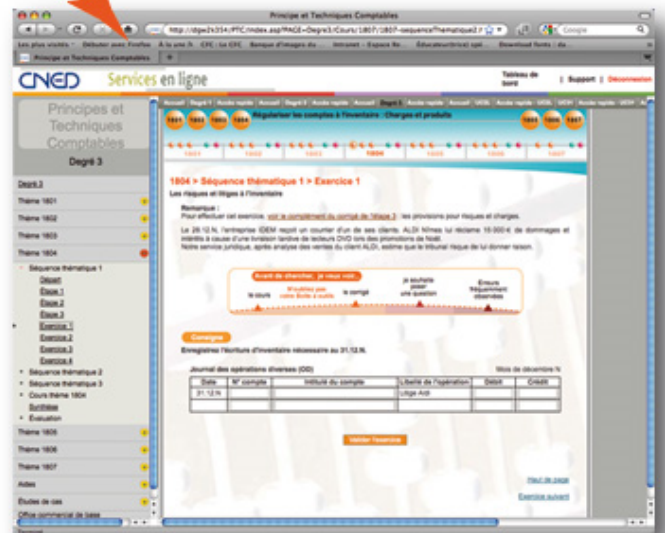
Principe et Techniques Comptables

http://dgw2k334/PTC/index.asp?PAGE=Degre3/Cours/1807/1807-sequenceThematique2.ł

Google

Les plus visités Débuter avec Firefox À la une À CFC - Le CFC Banque d'images du... Intranet - Espace Ro... Éducateur(trice) spé... Download fonts | da...

Principe et Techniques Comptables

CNED Services en ligne

Tableau de bord | Support | Déconnexion

Principes et Techniques Comptables

Degré 3

Degré 3

Thème 1801

Thème 1802

Thème 1803

Thème 1804

Séquence thématique 1

Départ

Étape 1

Étape 2

Étape 3

Exercice 1

Exercice 2

Exercice 3

Exercice 4

Séquence thématique 2

Séquence thématique 3

Cours thème 1804

Synthèse

Évaluation

Thème 1805

Thème 1806

Thème 1807

Aides

Études de cas

Office commercial de base

Accueil Degré 1 Accès rapide Accueil Degré 2 Accès rapide Accueil Degré 3 Accès rapide Accueil UE05 Accès rapide UE09 Accès rapide UE09

1801 1802 1803 1804 Régulariser les comptes à l'inventaire : Charges et produits 1805 1806 1807

1801 1802 1803 1804 1805 1806 1807

1804 > Séquence thématique 1 > Exercice 1

Les risques et litiges à l'inventaire

Remarque :
Pour effectuer cet exercice, voir le complément du corrigé de l'étape 3 : les provisions pour risques et charges.

Le 28.12.N, l'entreprise IDEM reçoit un courrier d'un de ses clients, ALDI Nîmes lui réclame 15 000 € de dommages et intérêts à cause d'une livraison tardive de lecteurs DVD lors des promotions de Noël.
Notre service juridique, après analyse des ventes du client ALDI, estime que le tribunal risque de lui donner raison.

Avant de chercher, je veux voir...

le cours | N'oubliez pas votre Boîte à outils | le corrigé | Je souhaite poser une question | Erreurs fréquemment observées

Consigne

Enregistrez l'écriture d'inventaire nécessaire au 31.12.N.

Journal des opérations diverses (OD) Mois de décembre N

| Date | N° compte | Intitulé du compte | Libellé de l'opération | Débit | Crédit |
|---|---|---|---|---|---|
| 31.12.N | | | Litige Aldi | | |
| | | | | | |
| | | | | | |

Valider l'exercice

Haut de page

Exercice suivant

Terminé